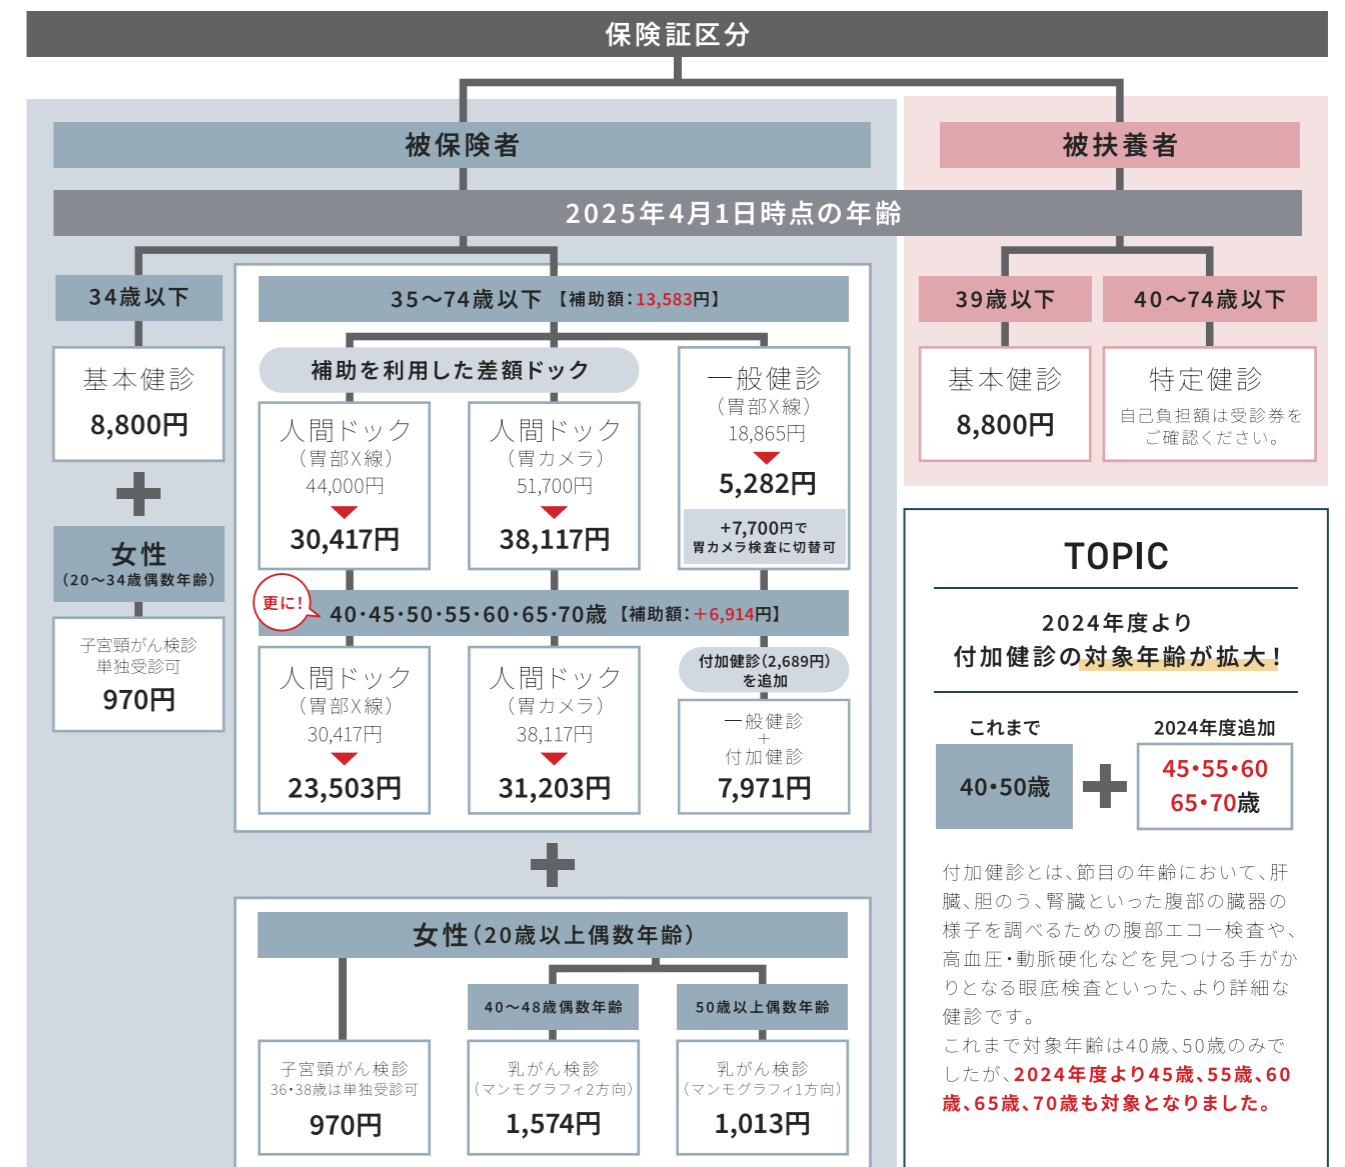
保険証区分

被保険者

被扶養者

2025年4月1日時点の年齢

34歳以下

基本健診
8,800円

女性
（20～34歳偶数年齢）

子宮頸がん検診
単独受診可
970円

35～74歳以下 【補助額：13,583円】

補助を利用した差額ドック

人間ドック
（胃部X線）
44,000円
30,417円

人間ドック
（胃カメラ）
51,700円
38,117円

一般健診
（胃部X線）
18,865円
5,282円

+7,700円で
胃カメラ検査に切替可

更に！

40･45･50･55･60･65･70歳 【補助額：+6,914円】

人間ドック
（胃部X線）
30,417円
23,503円

人間ドック
（胃カメラ）
38,117円
31,203円

付加健診（2,689円）
を追加

一般健診
+
付加健診
7,971円

女性（20歳以上偶数年齢）

子宮頸がん検診
36･38歳は単独受診可
970円

40～48歳偶数年齢

乳がん検診
（マンモグラフィ2方向）
1,574円

50歳以上偶数年齢

乳がん検診
（マンモグラフィ1方向）
1,013円

39歳以下

基本健診
8,800円

40～74歳以下

特定健診
自己負担額は受診券を
ご確認ください。

TOPIC

2024年度より
付加健診の対象年齢が拡大！

これまで
40･50歳

2024年度追加
45･55･60
65･70歳

付加健診とは、節目の年齢において、肝臓、胆のう、腎臓といった腹部の臓器の様子を調べるための腹部エコー検査や、高血圧･動脈硬化などを見つける手がかりとなる眼底検査といった、より詳細な健診です。
これまで対象年齢は40歳、50歳のみでしたが、2024年度より45歳、55歳、60歳、65歳、70歳も対象となりました。